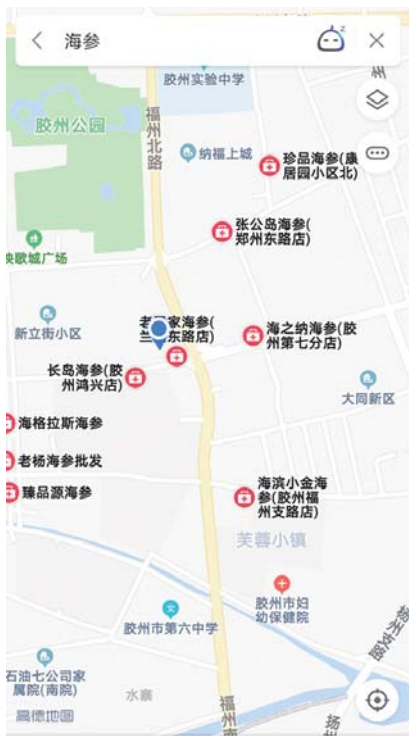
海参
胶州实验中学
胶州公园
福州北路
纳福上城
珍品海参(康居园小区北)
张公岛海参(郑州东路店)
快歌城广场
新立街小区
老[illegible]家海参(兰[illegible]东路店)
海之纳海参(胶州第七分店)
长岛海参(胶州鸿兴店)
大同新区
海格拉斯海参
老杨海参批发
臻品源海参
海滨小金海参(胶州福州支路店)
芙蓉小镇
胶州市妇幼保健院
胶州市第六中学
石油七公司家属院(南院)
水寨
福州
高德地图
扬
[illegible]